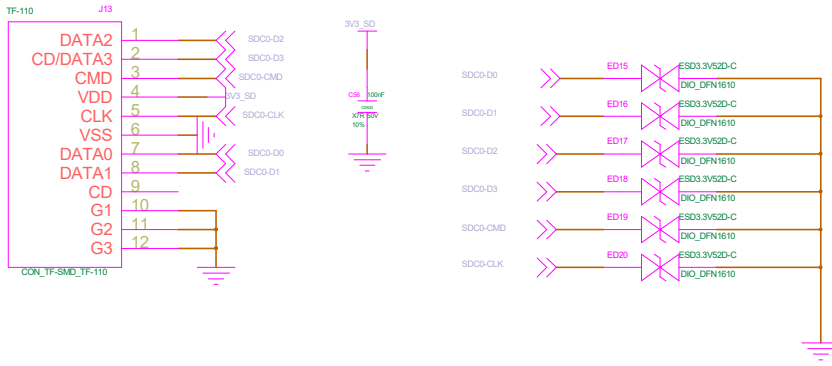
TF-110
J13
DATA2 1
CD/DATA3 2
CMD 3
VDD 4
CLK 5
VSS 6
DATA0 7
DATA1 8
CD 9
G1 10
G2 11
G3 12
CON_TF-SMD_TF-110

SDC0-D2
SDC0-D3
SDC0-CMD
3V3_SD
SDC0-CLK
SDC0-D0
SDC0-D1

3V3_SD
C56 100nF
0402
X7R 50V
10%

SDC0-D0 ED15 ESD3.3V52D-C DIO_DFN1610
SDC0-D1 ED16 ESD3.3V52D-C DIO_DFN1610
SDC0-D2 ED17 ESD3.3V52D-C DIO_DFN1610
SDC0-D3 ED18 ESD3.3V52D-C DIO_DFN1610
SDC0-CMD ED19 ESD3.3V52D-C DIO_DFN1610
SDC0-CLK ED20 ESD3.3V52D-C DIO_DFN1610